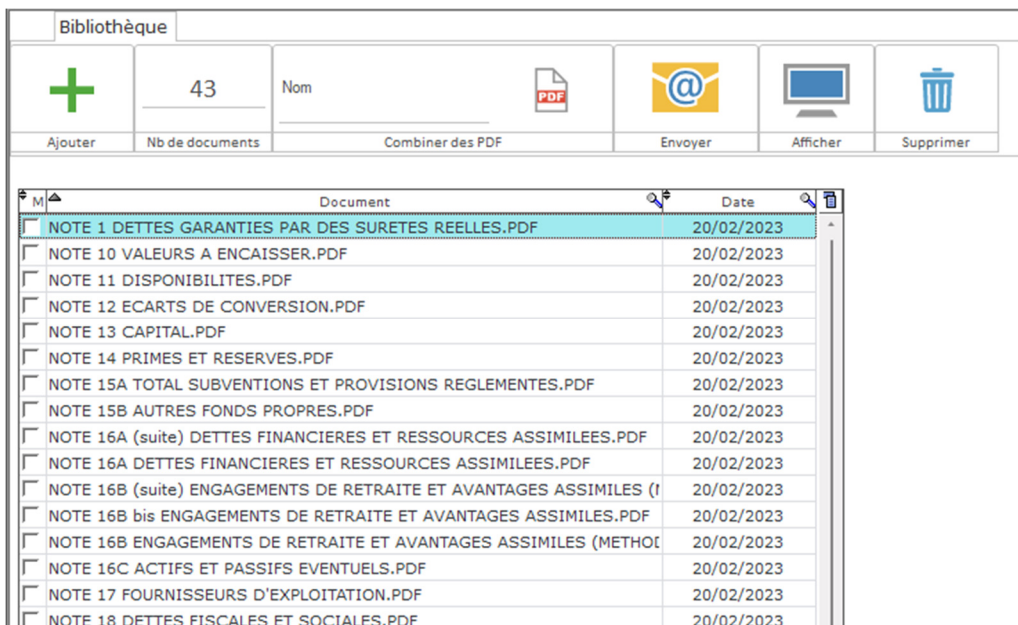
Bibliothèque

43

Nom

PDF

Ajouter | Nb de documents | Combiner des PDF | Envoyer | Afficher | Supprimer

| M | Document | Date |
|---|---|---|
| | NOTE 1 DETTES GARANTIES PAR DES SURETES REELLES.PDF | 20/02/2023 |
| | NOTE 10 VALEURS A ENCAISSER.PDF | 20/02/2023 |
| | NOTE 11 DISPONIBILITES.PDF | 20/02/2023 |
| | NOTE 12 ECARTS DE CONVERSION.PDF | 20/02/2023 |
| | NOTE 13 CAPITAL.PDF | 20/02/2023 |
| | NOTE 14 PRIMES ET RESERVES.PDF | 20/02/2023 |
| | NOTE 15A TOTAL SUBVENTIONS ET PROVISIONS REGLEMENTES.PDF | 20/02/2023 |
| | NOTE 15B AUTRES FONDS PROPRES.PDF | 20/02/2023 |
| | NOTE 16A (suite) DETTES FINANCIERES ET RESSOURCES ASSIMILEES.PDF | 20/02/2023 |
| | NOTE 16A DETTES FINANCIERES ET RESSOURCES ASSIMILEES.PDF | 20/02/2023 |
| | NOTE 16B (suite) ENGAGEMENTS DE RETRAITE ET AVANTAGES ASSIMILES ([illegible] | 20/02/2023 |
| | NOTE 16B bis ENGAGEMENTS DE RETRAITE ET AVANTAGES ASSIMILES.PDF | 20/02/2023 |
| | NOTE 16B ENGAGEMENTS DE RETRAITE ET AVANTAGES ASSIMILES (METHOI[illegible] | 20/02/2023 |
| | NOTE 16C ACTIFS ET PASSIFS EVENTUELS.PDF | 20/02/2023 |
| | NOTE 17 FOURNISSEURS D'EXPLOITATION.PDF | 20/02/2023 |
| | NOTE 18 DETTES FISCALES ET SOCIALES.PDF | 20/02/2023 |